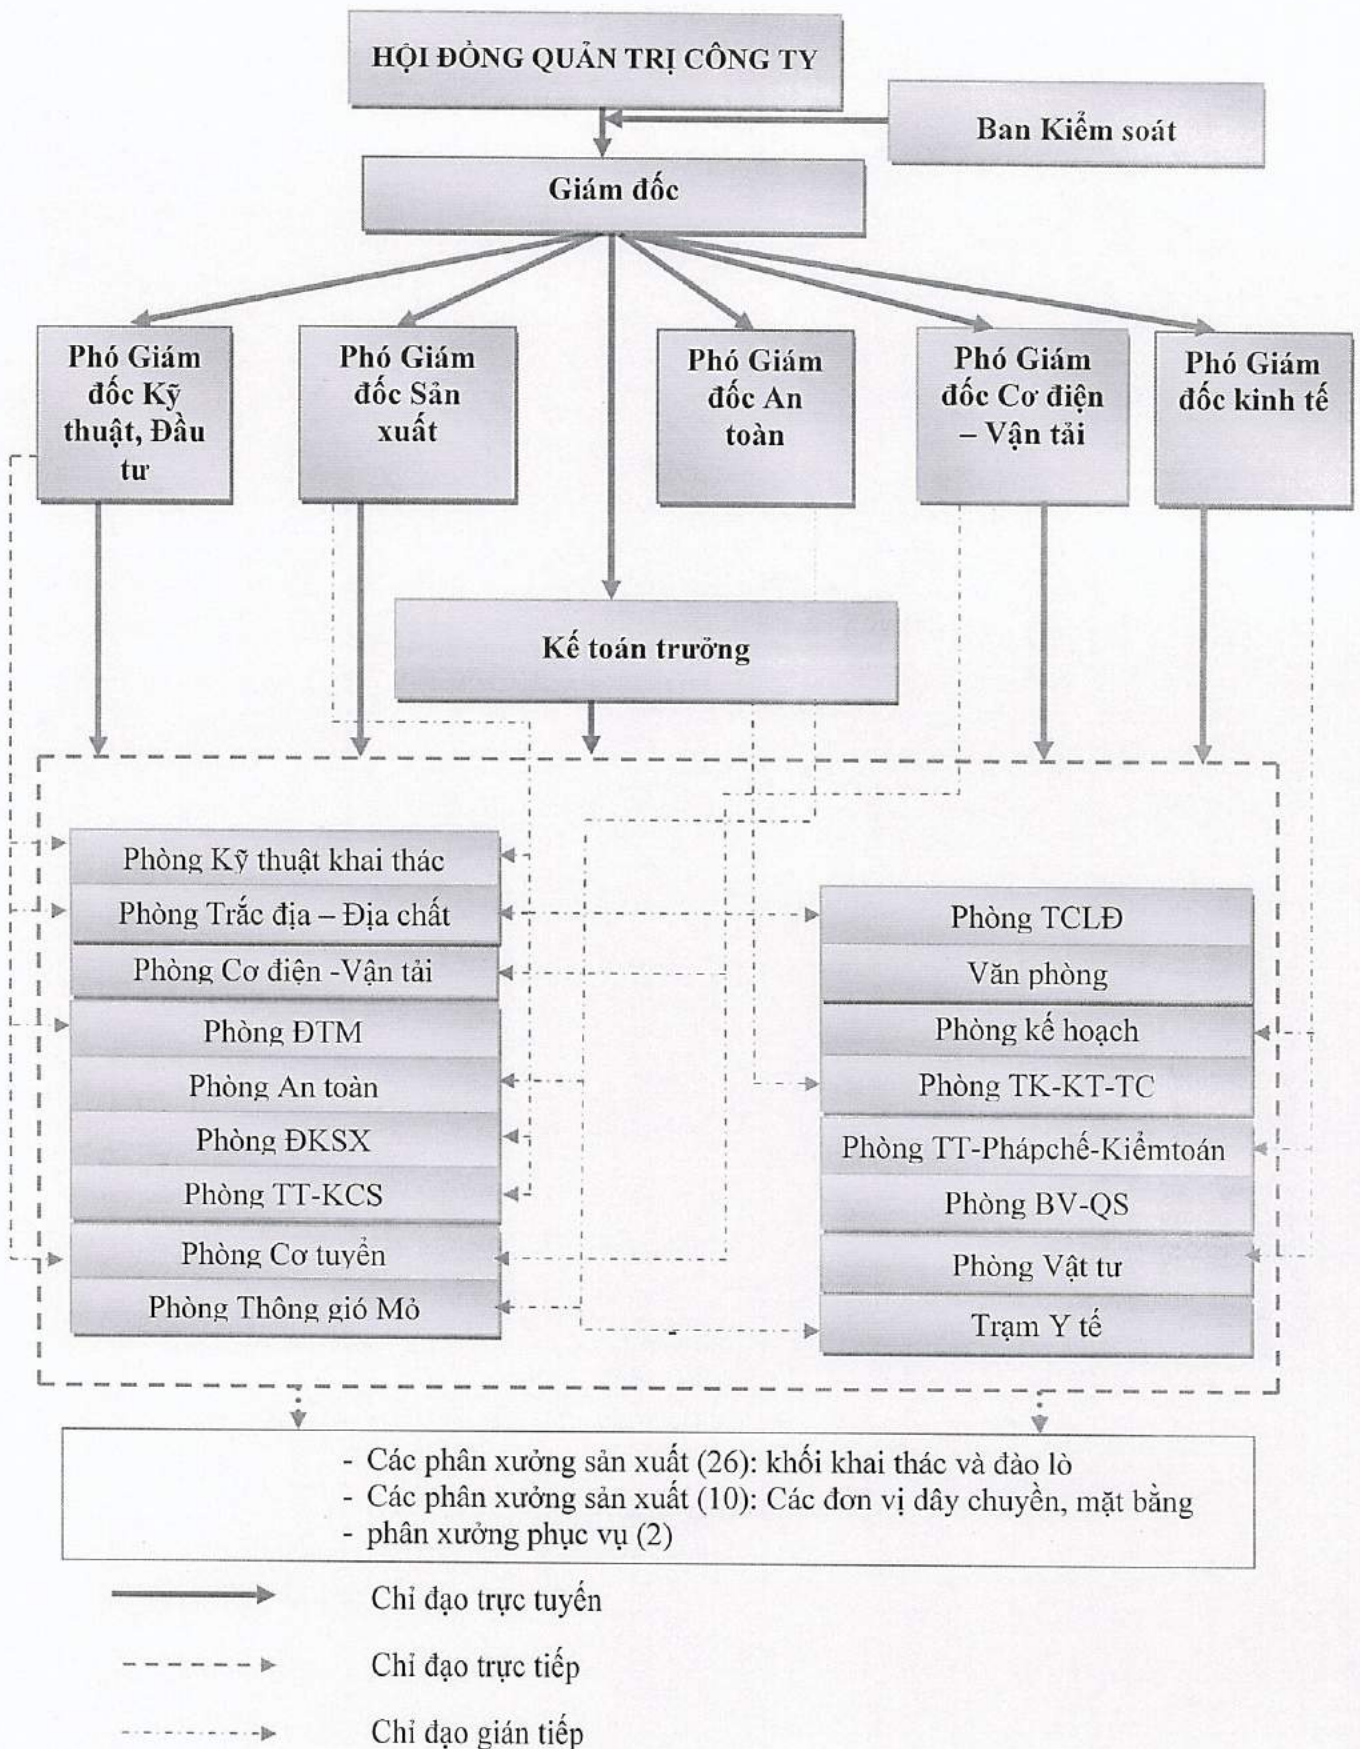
HỘI ĐỒNG QUẢN TRỊ CÔNG TY

Ban Kiểm soát

Giám đốc

Phó Giám đốc Kỹ thuật, Đầu tư

Phó Giám đốc Sản xuất

Phó Giám đốc An toàn

Phó Giám đốc Cơ điện – Vận tải

Phó Giám đốc kinh tế

Kế toán trưởng

Phòng Kỹ thuật khai thác
Phòng Trắc địa – Địa chất
Phòng Cơ điện -Vận tải
Phòng ĐTM
Phòng An toàn
Phòng ĐKSX
Phòng TT-KCS
Phòng Cơ tuyển
Phòng Thông gió Mỏ

Phòng TCLĐ
Văn phòng
Phòng kế hoạch
Phòng TK-KT-TC
Phòng TT-Phápchế-Kiểmtoán
Phòng BV-QS
Phòng Vật tư
Trạm Y tế

- Các phân xưởng sản xuất (26): khối khai thác và đào lò
- Các phân xưởng sản xuất (10): Các đơn vị dây chuyền, mặt bằng
- phân xưởng phục vụ (2)

Chỉ đạo trực tuyến

Chỉ đạo trực tiếp

Chỉ đạo gián tiếp